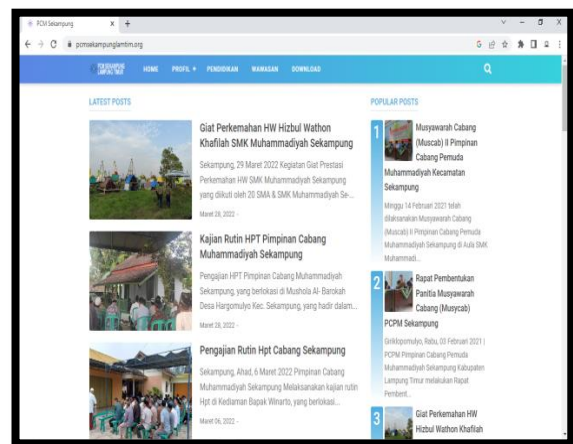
PCM Sekampung × +

pcmsekampunglamtim.org

HOME PROFIL PENDIDIKAN WAWASAN DOWNLOAD

LATEST POSTS

Giat Perkemahan HW Hizbul Wathon Khafilah SMK Muhammadiyah Sekampung

Sekampung, 29 Maret 2022 Kegiatan Giat Prestasi Perkemahan HW SMK Muhammadiyah Sekampung yang diikuti oleh 20 SMA & SMK Muhammadiyah Se-...

Maret 29, 2022 -

Kajian Rutin HPT Pimpinan Cabang Muhammadiyah Sekampung

Pengajian HPT Pimpinan Cabang Muhammadiyah Sekampung, yang berlokasi di Mushola Al- Barokah Desa Hargomulyo Kec. Sekampung, yang hadir dalam...

Maret 28, 2022 -

Pengajian Rutin Hpt Cabang Sekampung

Sekampung, Ahad, 6 Maret 2022 Pimpinan Cabang Muhammadiyah Sekampung Melaksanakan kajian rutin Hpt di Kediaman Bapak Winarto, yang berlokasi...

Maret 06, 2022 -

POPULAR POSTS

1 Musyawarah Cabang (Muscab) II Pimpinan Cabang Pemuda Muhammadiyah Kecamatan Sekampung

Minggu 14 Februari 2021 telah dilaksanakan Musyawarah Cabang (Muscab) II Pimpinan Cabang Pemuda Muhammadiyah Sekampung di Aula SMK Muhammadi...

2 Rapat Pembentukan Panitia Musyawarah Cabang (Muscyab) PCPM Sekampung

Girikkopomulyo, Rabu, 03 Februari 2021 | PCPM Pimpinan Cabang Pemuda Muhammadiyah Sekampung Kabupaten Lampung Timur melakukan Rapat Pembent...

3 Giat Perkemahan HW Hizbul Wathon Khafilah